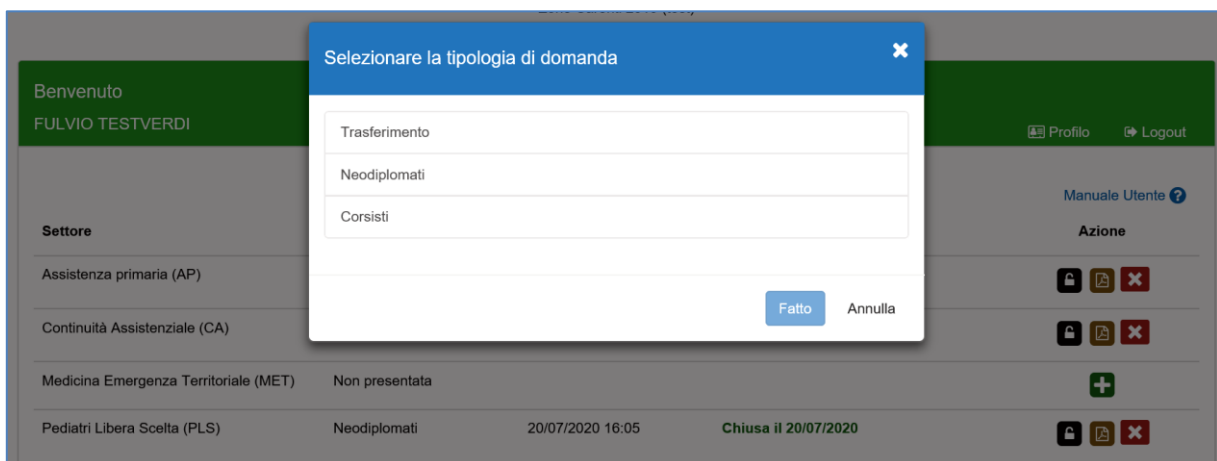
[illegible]

Selezionare la tipologia di domanda

Trasferimento

Neodiplomati

Corsisti

Fatto Annulla

Benvenuto
FULVIO TESTVERDI

Profilo Logout

Manuale Utente

| Settore | | | | Azione |
|---|---|---|---|---|
| Assistenza primaria (AP) | | | | |
| Continuità Assistenziale (CA) | | | | |
| Medicina Emergenza Territoriale (MET) | Non presentata | | | |
| Pediatri Libera Scelta (PLS) | Neodiplomati | 20/07/2020 16:05 | Chiusa il 20/07/2020 | |